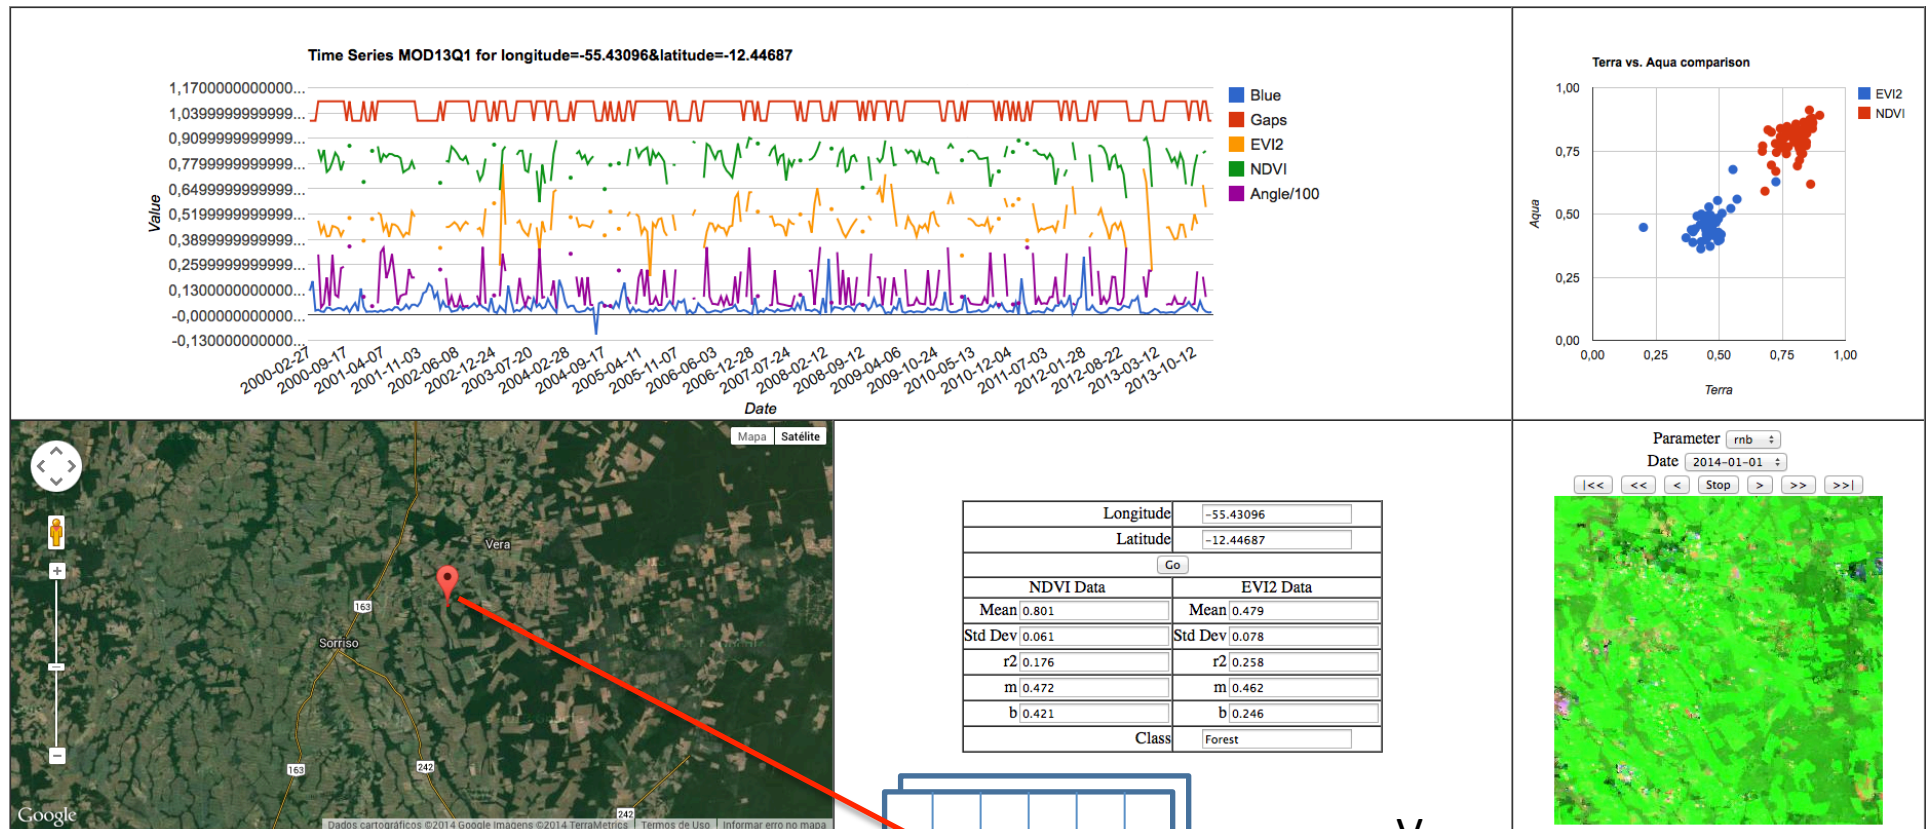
Time Series MOD13Q1 for longitude=-55.43096&latitude=-12.44687

1,1700000000000...
1,0399999999999...
0,9099999999999...
0,7799999999999...
0,6499999999999...
0,5199999999999...
0,3899999999999...
0,2599999999999...
0,1300000000000...
-0,000000000000...
-0,130000000000...

Value

2000-02-27 2000-09-17 2001-04-07 2001-11-03 2002-06-08 2002-12-24 2003-07-20 2004-02-28 2004-09-17 2005-04-11 2005-11-07 2006-06-03 2006-12-28 2007-07-24 2008-02-12 2008-09-12 2009-04-06 2009-10-24 2010-05-13 2010-12-04 2011-07-03 2012-01-28 2012-08-22 2013-03-12 2013-10-12

Date

Blue
Gaps
EVI2
NDVI
Angle/100

Terra vs. Aqua comparison

1,00
0,75
0,50
0,25
0,00

Aqua

0,00 0,25 0,50 0,75 1,00

Terra

EVI2
NDVI

Mapa Satélite

Vera
163
Sorriso
163
242
242
Google
Dados cartográficos ©2014 Google Imagens ©2014 TerraMetrics Termos de Uso Informar erro no mapa

| Longitude | -55.43096 |
|---|---|
| Latitude | -12.44687 |
| Go | |
| NDVI Data | EVI2 Data |
| Mean 0.801 | Mean 0.479 |
| Std Dev 0.061 | Std Dev 0.078 |
| r2 0.176 | r2 0.258 |
| m 0.472 | m 0.462 |
| b 0.421 | b 0.246 |
| Class | Forest |

Parameter rnb
Date 2014-01-01
|<< << < Stop > >> >>|